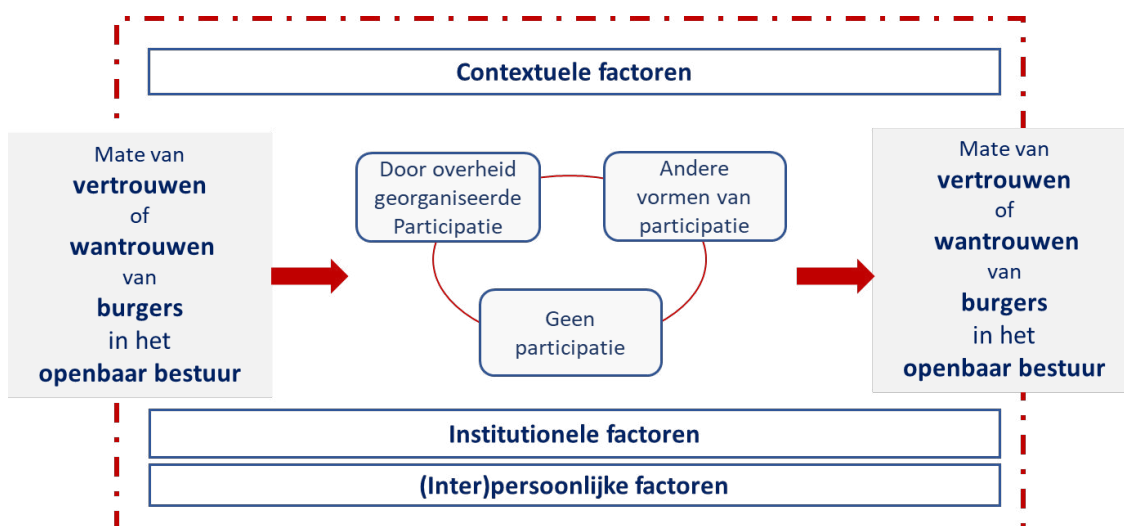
Contextuele factoren

Mate van vertrouwen of wantrouwen van burgers in het openbaar bestuur

Door overheid georganiseerde Participatie

Andere vormen van participatie

Geen participatie

Mate van vertrouwen of wantrouwen van burgers in het openbaar bestuur

Institutionele factoren

(Inter)persoonlijke factoren